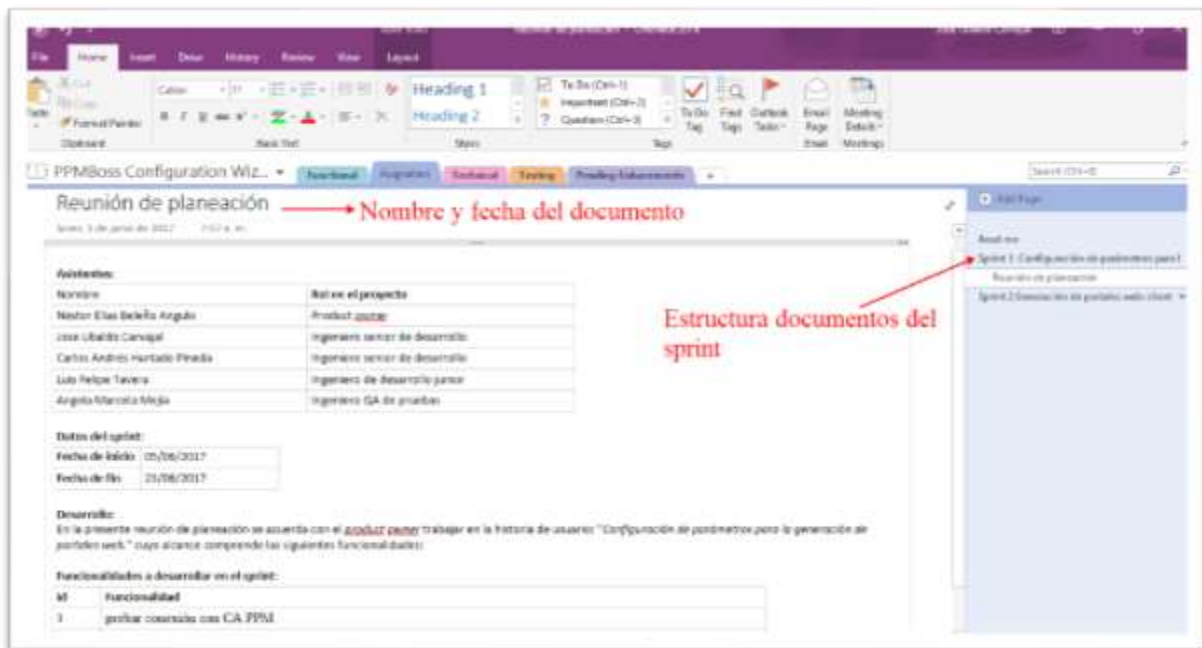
File Home Insert Draw History Review View Layout

Heading 1
Heading 2

To Do (Ctrl+1)
Important (Ctrl+2)
Question (Ctrl+3)

To Do Tag
Find Tags
Outlook Tasks
Email Page
Meeting Details

Clipboard Basic Text Styles Tags Email Meetings

PPMBoss Configuration Wiz... Functional Integration Technical Testing Pending Enhancements +

Search (Ctrl+E)

Reunión de planeación → Nombre y fecha del documento

lunes, 5 de junio de 2017 7:57 a. m.

Asistentes:

| Nombre | Rol en el proyecto |
|---|---|
| Nestor Elias Bolello Angulo | Product owner |
| Jose Ubaldo Carvajal | Ingeniero senior de desarrollo |
| Carlos Andrés Hurtado Pineda | Ingeniero senior de desarrollo |
| Luis Felipe Tavera | Ingeniero de desarrollo junior |
| Angela Marcela Mejia | Ingeniero QA de pruebas |

Datos del sprint:

| Fecha de inicio | 05/06/2017 |
|---|---|
| Fecha de fin | 23/06/2017 |

Desarrollo:
En la presente reunión de planeación se acuerda con el product owner trabajar en la historia de usuarios "Configuración de parámetros para la generación de portales web." cuyo alcance comprende las siguientes funcionalidades:

Funcionalidades a desarrollar en el sprint:

| Id | Funcionalidad |
|---|---|
| 1 | probar conexión con CA PPM |

Add Page

Read me
Sprint 1: Configuración de parámetros para l
Reunión de planeación
Sprint 2: Generación de portales web client

Estructura documentos del sprint